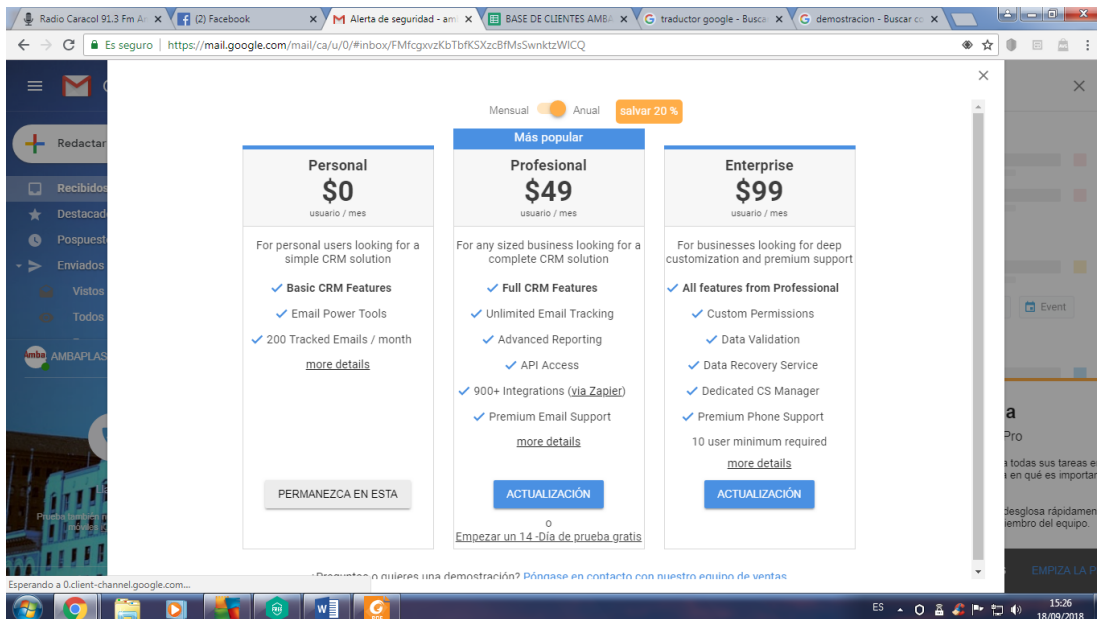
Radio Caracol 91.3 Fm A ×
(2) Facebook ×
Alerta de seguridad - am ×
BASE DE CLIENTES AMBA ×
traductor google - Busca ×
demostracion - Buscar co ×

Es seguro | https://mail.google.com/mail/ca/u/0/#inbox/FMfcgxvzKbTbfKSXzcBfMsSwnktzWlCQ

Redactar
Recibidos
Destacad
Pospuest
Enviados
Vistos
Todos
AMBAPLAS

Mensual Anual salvar 20 %

Más popular

Personal
$0
usuario / mes
For personal users looking for a simple CRM solution
✓ Basic CRM Features
✓ Email Power Tools
✓ 200 Tracked Emails / month
more details
PERMANEZCA EN ESTA

Profesional
$49
usuario / mes
For any sized business looking for a complete CRM solution
✓ Full CRM Features
✓ Unlimited Email Tracking
✓ Advanced Reporting
✓ API Access
✓ 900+ Integrations (via Zapier)
✓ Premium Email Support
more details
ACTUALIZACIÓN
o
Empezar un 14 -Día de prueba gratis

Enterprise
$99
usuario / mes
For businesses looking for deep customization and premium support
✓ All features from Professional
✓ Custom Permissions
✓ Data Validation
✓ Data Recovery Service
✓ Dedicated CS Manager
✓ Premium Phone Support
10 user minimum required
more details
ACTUALIZACIÓN

¿Preguntas o quieres una demostración? Póngase en contacto con nuestro equipo de ventas

Event
a
Pro
a todas sus tareas e
a en qué es importa
desglosa rápidame
iembro del equipo.
EMPIZA LA P

Esperando a 0.client-channel.google.com...

ES 15:26 18/09/2018